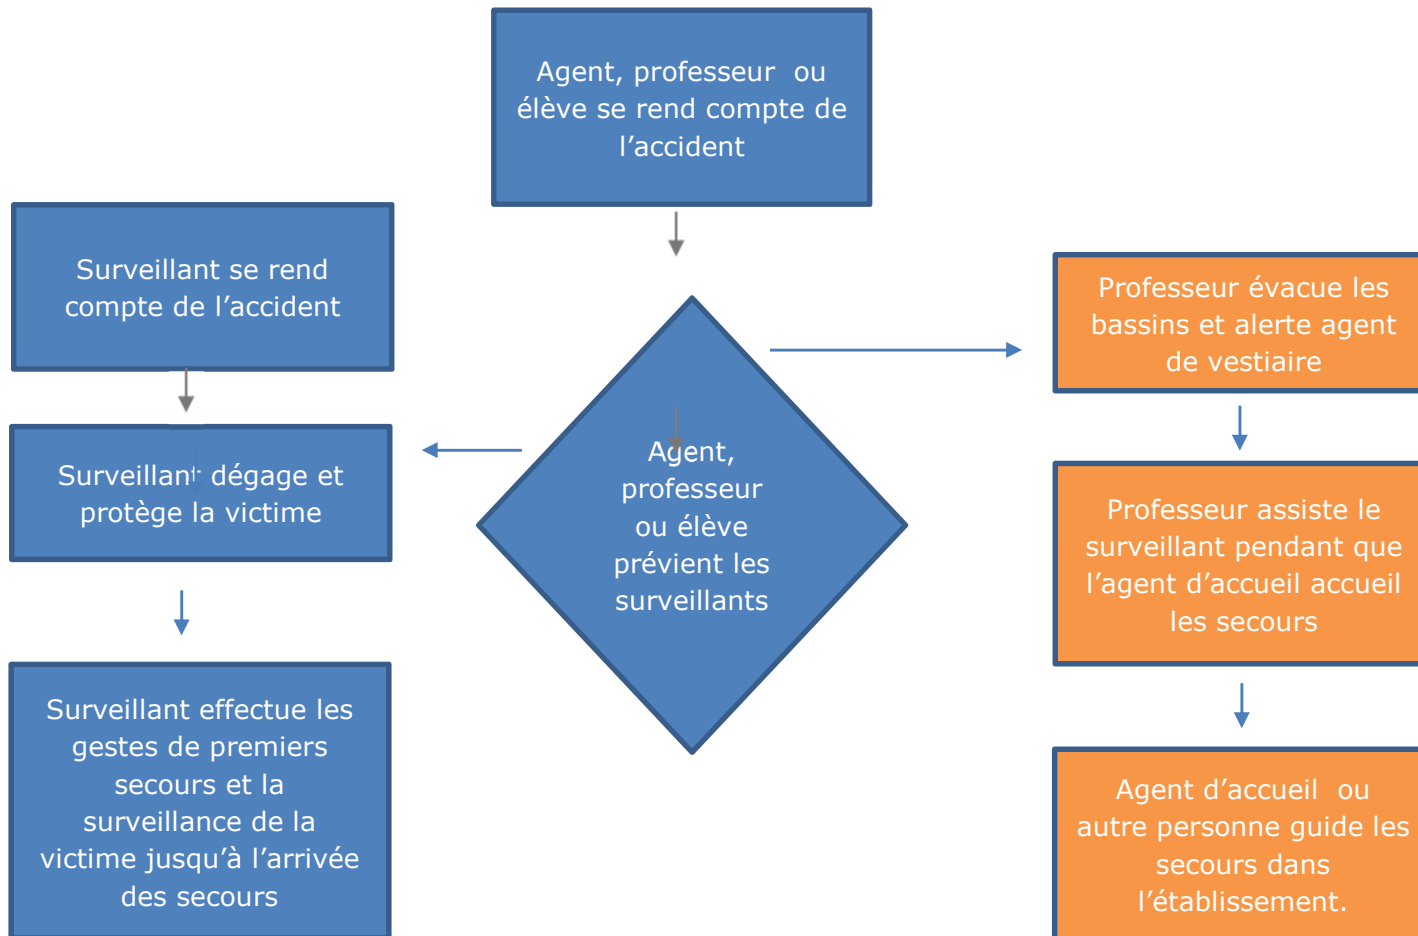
Agent, professeur ou élève se rend compte de l'accident

Surveillant se rend compte de l'accident

Agent, professeur ou élève prévient les surveillants

Professeur évacue les bassins et alerte agent de vestiaire

Surveillant dégage et protège la victime

Professeur assiste le surveillant pendant que l'agent d'accueil accueil les secours

Surveillant effectue les gestes de premiers secours et la surveillance de la victime jusqu'à l'arrivée des secours

Agent d'accueil ou autre personne guide les secours dans l'établissement.